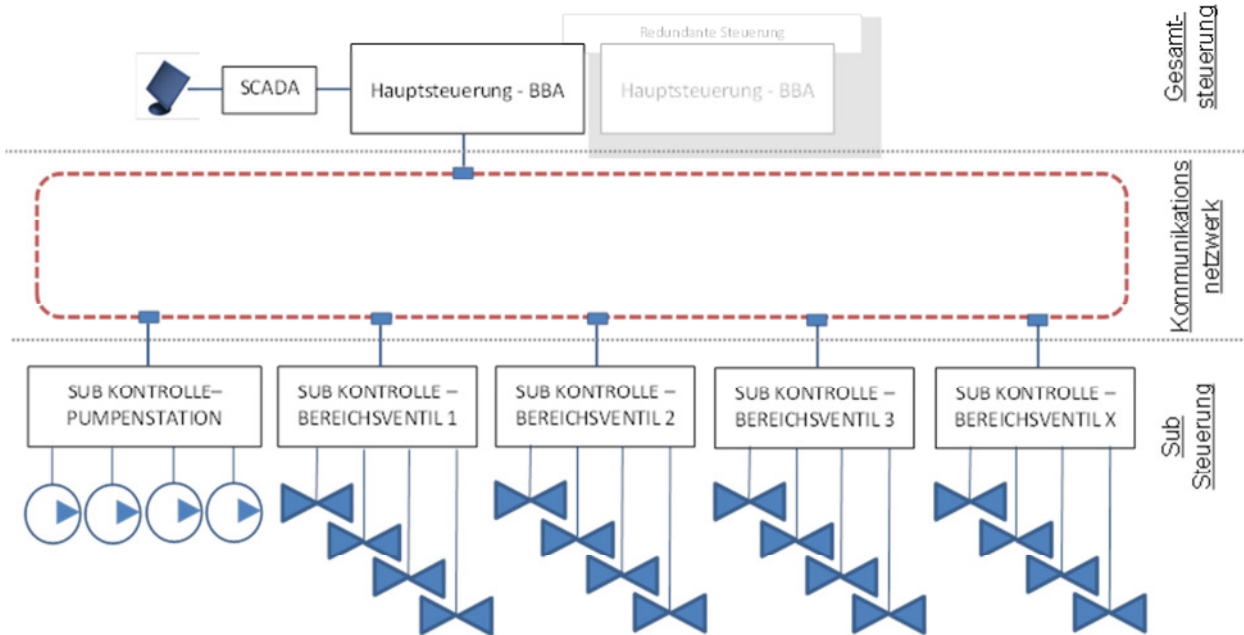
Redundante Steuerung

SCADA

Hauptsteuerung - BBA

Hauptsteuerung - BBA

Gesamtsteuerung

Kommunikationsnetzwerk

SUB KONTROLLE–PUMPENSTATION

SUB KONTROLLE – BEREICHSVENTIL 1

SUB KONTROLLE – BEREICHSVENTIL 2

SUB KONTROLLE – BEREICHSVENTIL 3

SUB KONTROLLE – BEREICHSVENTIL X

Sub Steuerung